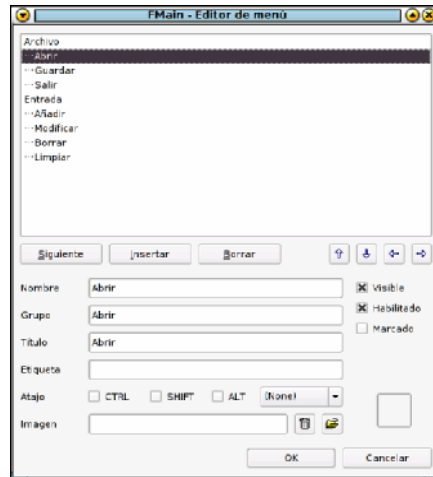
FMain - Editor de menú

Archivo
··Abrir
··Guardar
··Salir
Entrada
··Añadir
··Modificar
··Borrar
··Limpiar

Siguiente
Insertar
Borrar

Nombre Abrir
Grupo Abrir
Título Abrir
Etiqueta
Atajo CTRL SHIFT ALT (None)
Imagen

Visible
Habilitado
Marcado

OK
Cancelar